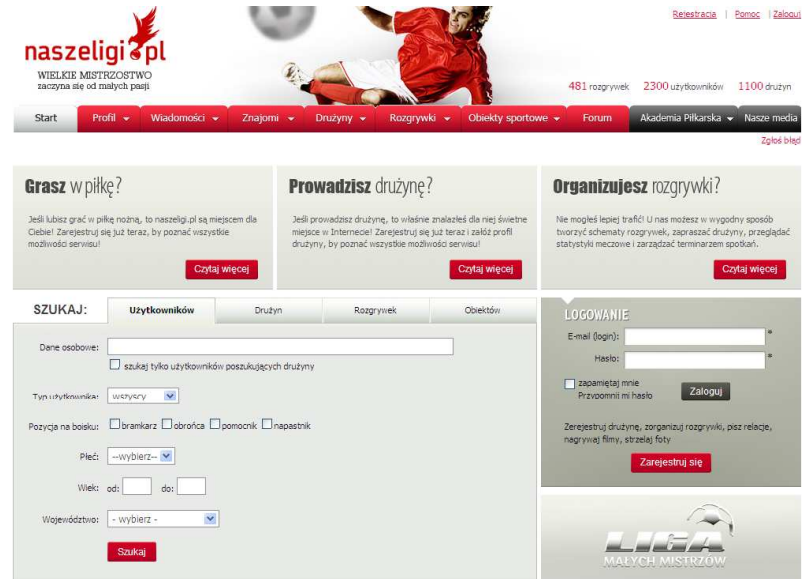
naszeligi.pl
WIELKIE MISTRZOSTWO
zaczyna się od małych pasji

Rejestracja | Pomoc | Zaloguj

481 rozgrywek 2300 użytkowników 1100 drużyn

Start Profil Wiadomości Znajomi Drużyny Rozgrywki Obiekty sportowe Forum Akademia Piłkarska Nasze media

Zgłoś błąd

Grasz w piłkę?

Jeśli lubisz grać w piłkę nożną, to naszeligi.pl są miejscem dla Ciebie! Zarejestruj się już teraz, by poznać wszystkie możliwości serwisu!

Czytaj więcej

Prowadzisz drużynę?

Jeśli prowadzisz drużynę, to właśnie znalazłeś dla niej świetne miejsce w Internecie! Zarejestruj się już teraz i załóż profil drużyny, by poznać wszystkie możliwości serwisu!

Czytaj więcej

Organizujesz rozgrywki?

Nie mogłeś lepiej trafić! U nas możesz w wygodny sposób tworzyć schematy rozgrywek, zapraszać drużyny, przeglądać statystyki meczowe i zarządzać terminarzem spotkań.

Czytaj więcej

SZUKAJ: Użytkowników Drużyn Rozgrywek Obiektów

Dane osobowe:
szukaj tylko użytkowników poszukujących drużyny

Typ użytkownika: wszyscy

Pozycja na boisku: bramkarz obrońca pomocnik napastnik

Płeć: --wybierz--

Wiek: od: do:

Województwo: - wybierz -

Szukaj

LOGOWANIE

E-mail (login): *

Hasło: *

zapamiętaj mnie
Przypomnij mi hasło

Zaloguj

Zarejestruj drużynę, zorganizuj rozgrywki, pisz relacje, nagrywaj filmy, strzelaj foty

Zarejestruj się

LIGA
MAŁYCH MISTRZÓW